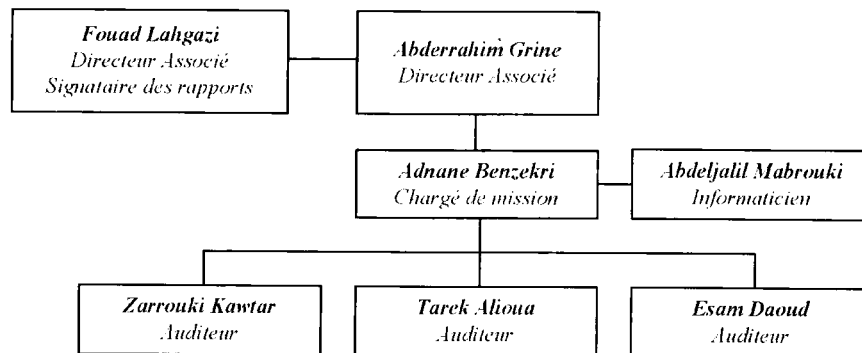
Fouad Lahgazi
Directeur Associé
Signataire des rapports

Abderrahim Grine
Directeur Associé

Adnane Benzekri
Chargé de mission

Abdeljalil Mabrouki
Informaticien

Zarrouki Kawtar
Auditeur

Tarek Alioua
Auditeur

Esam Daoud
Auditeur